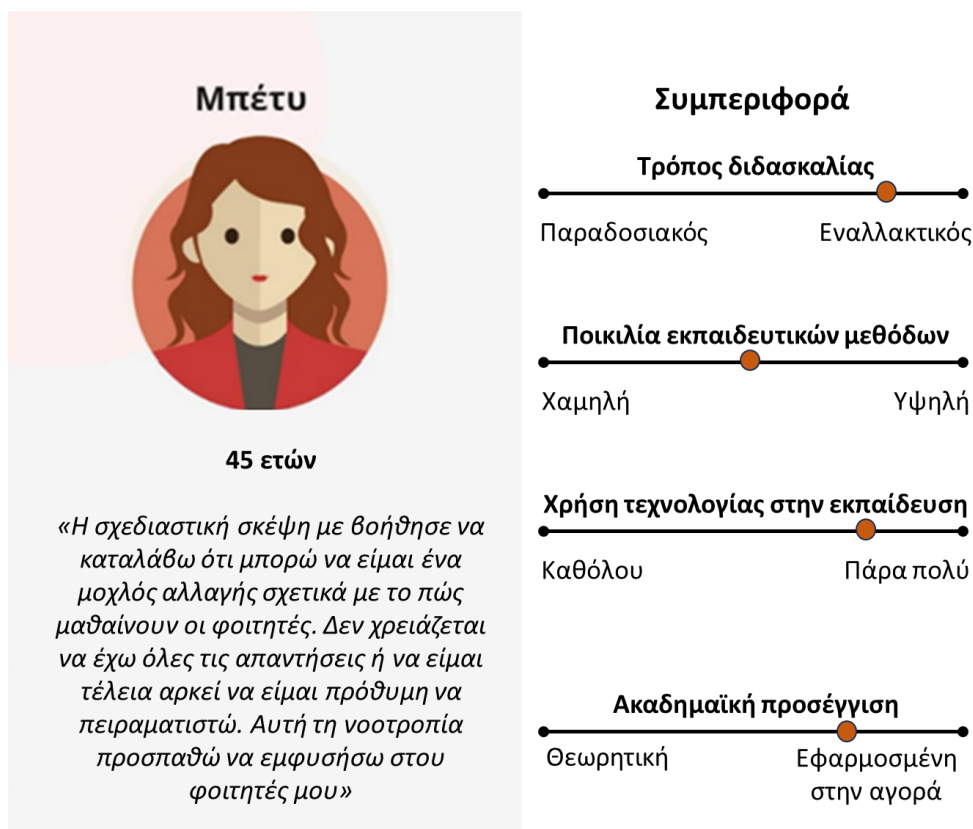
Μπέτυ

45 ετών

«Η σχεδιαστική σκέψη με βοήθησε να καταλάβω ότι μπορώ να είμαι ένα μοχλός αλλαγής σχετικά με το πώς μαθαίνουν οι φοιτητές. Δεν χρειάζεται να έχω όλες τις απαντήσεις ή να είμαι τέλεια αρκεί να είμαι πρόθυμη να πειραματιστώ. Αυτή τη νοοτροπία προσπαθώ να εμφυσήσω στου φοιτητές μου»

Συμπεριφορά

Τρόπος διδασκαλίας

Παραδοσιακός Εναλλακτικός

Ποικιλία εκπαιδευτικών μεθόδων

Χαμηλή Υψηλή

Χρήση τεχνολογίας στην εκπαίδευση

Καθόλου Πάρα πολύ

Ακαδημαϊκή προσέγγιση

Θεωρητική Εφαρμοσμένη στην αγορά